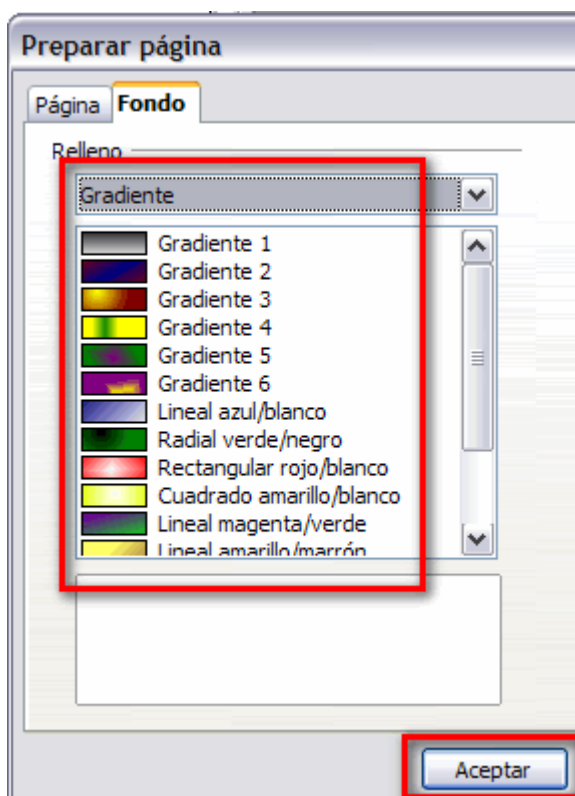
Preparar página

Página
Fondo

Relleno

Gradiente

Gradiente 1
Gradiente 2
Gradiente 3
Gradiente 4
Gradiente 5
Gradiente 6
Lineal azul/blanco
Radial verde/negro
Rectangular rojo/blanco
Cuadrado amarillo/blanco
Lineal magenta/verde
Lineal amarillo/marrón

Aceptar